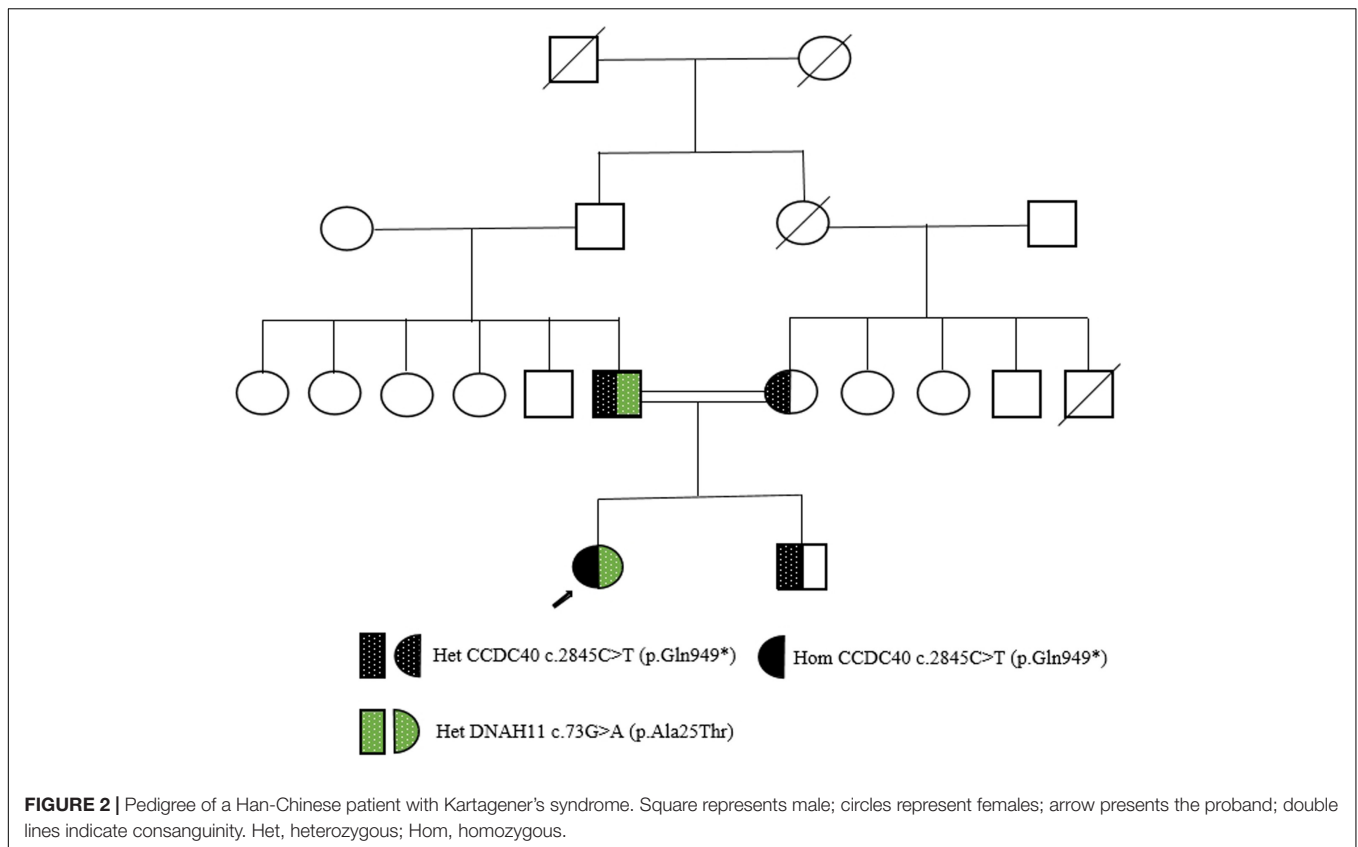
Het CCDC40 c.2845C>T (p.Gln949*)

Hom CCDC40 c.2845C>T (p.Gln949*)

Het DNAH11 c.73G>A (p.Ala25Thr)

**FIGURE 2 |** Pedigree of a Han-Chinese patient with Kartagener's syndrome. Square represents male; circles represent females; arrow presents the proband; double lines indicate consanguinity. Het, heterozygous; Hom, homozygous.